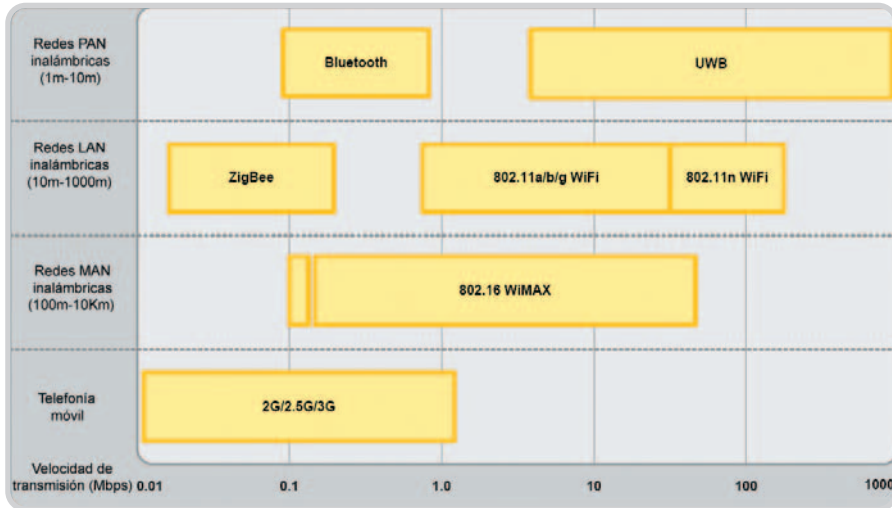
Redes PAN inalámbricas (1m-10m)

Bluetooth

UWB

Redes LAN inalámbricas (10m-1000m)

ZigBee

802.11a/b/g WiFi

802.11n WiFi

Redes MAN inalámbricas (100m-10Km)

802.16 WiMAX

Telefonía móvil

2G/2.5G/3G

Velocidad de transmisión (Mbps) 0.01

0.1

1.0

10

100

1000